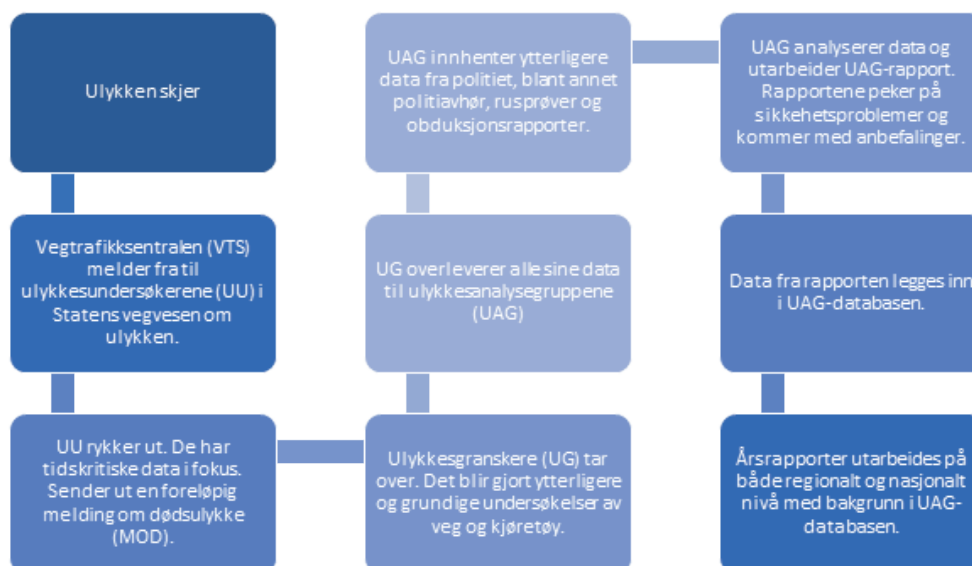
Ulykken skjer

Vegtrafikksentralen (VTS) melder fra til ulykkesundersøkerene (UU) i Statens vegvesen om ulykken.

UU rykker ut. De har tidskritiske data i fokus. Sender ut en foreløpig melding om dødsulykke (MOD).

Ulykkesgranskere (UG) tar over. Det blir gjort ytterligere og grundige undersøkelser av veg og kjøretøy.

UG overleverer alle sine data til ulykkesanalysegruppene (UAG)

UAG innhenter ytterligere data fra politiet, blant annet politiavhør, rusprøver og obduksjonsrapporter.

UAG analyserer data og utarbeider UAG-rapport. Rapportene peker på sikkehetsproblemer og kommer med anbefalinger.

Data fra rapporten legges inn i UAG-databasen.

Årsrapporter utarbeides på både regionalt og nasjonalt nivå med bakgrunn i UAG-databasen.